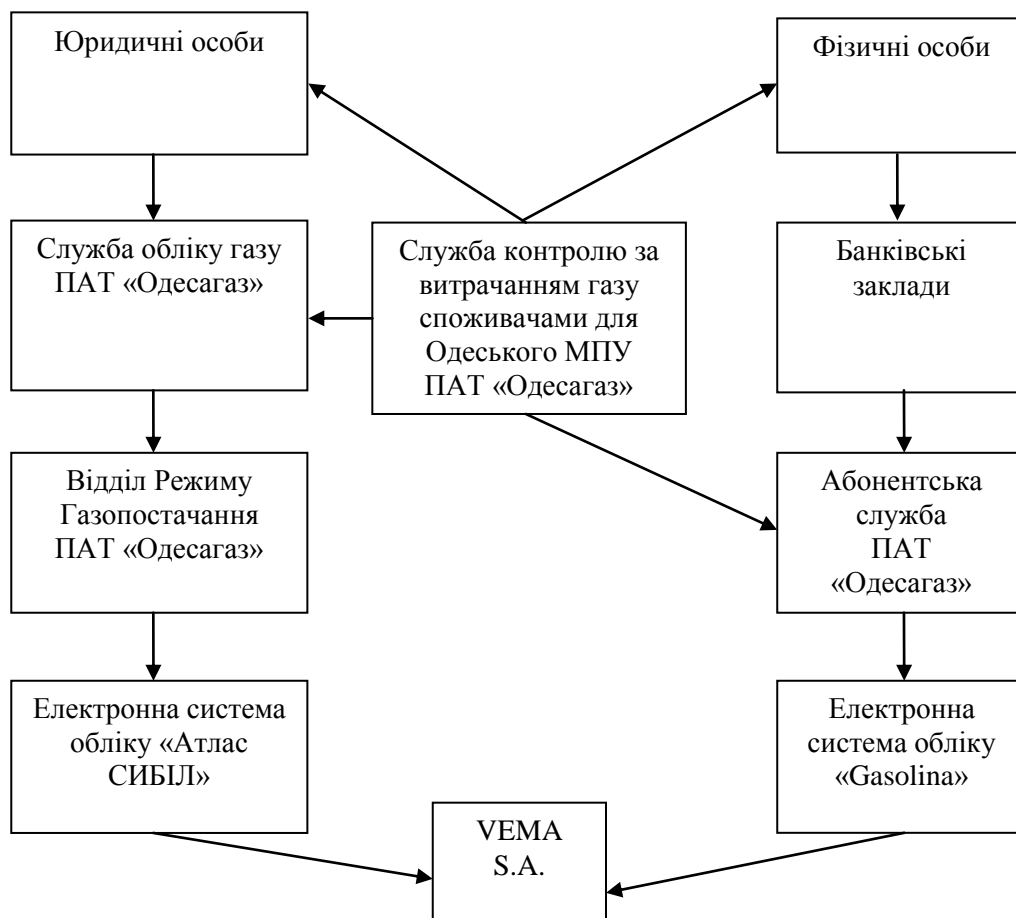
Юридичні особи

Фізичні особи

Служба обліку газу ПАТ «Одесагаз»

Служба контролю за витрачанням газу споживачами для Одеського МПУ ПАТ «Одесагаз»

Банківські заклади

Відділ Режиму Газопостачання ПАТ «Одесагаз»

Абонентська служба ПАТ «Одесагаз»

Електронна система обліку «Атлас СИБІЛ»

Електронна система обліку «Gasolina»

VEMA S.A.